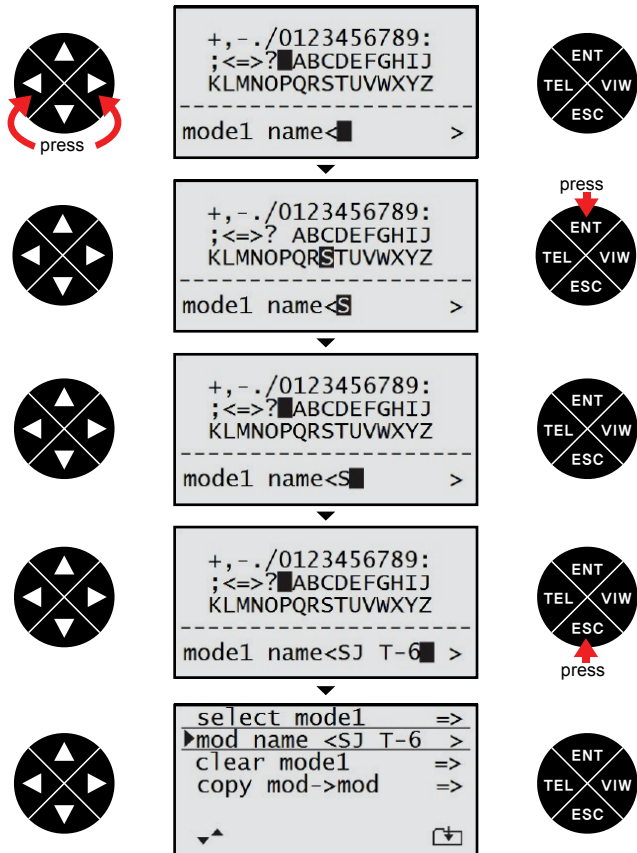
press

+,-./0123456789:
;<=>? ABCDEFGHIJ
KLMNOPQRSTUVWXYZ

mode1 name< >

ENT
TEL VIW
ESC

press

+,-./0123456789:
;<=>? ABCDEFGHIJ
KLMNOPQRSTUVWXYZ

mode1 name<S >

ENT
TEL VIW
ESC

+,-./0123456789:
;<=>? ABCDEFGHIJ
KLMNOPQRSTUVWXYZ

mode1 name<S >

ENT
TEL VIW
ESC

+,-./0123456789:
;<=>? ABCDEFGHIJ
KLMNOPQRSTUVWXYZ

mode1 name<SJ T-6 >

ENT
TEL VIW
ESC
press

select mode1 =>
mod name <SJ T-6 >
clear mode1 =>
copy mod->mod =>

ENT
TEL VIW
ESC